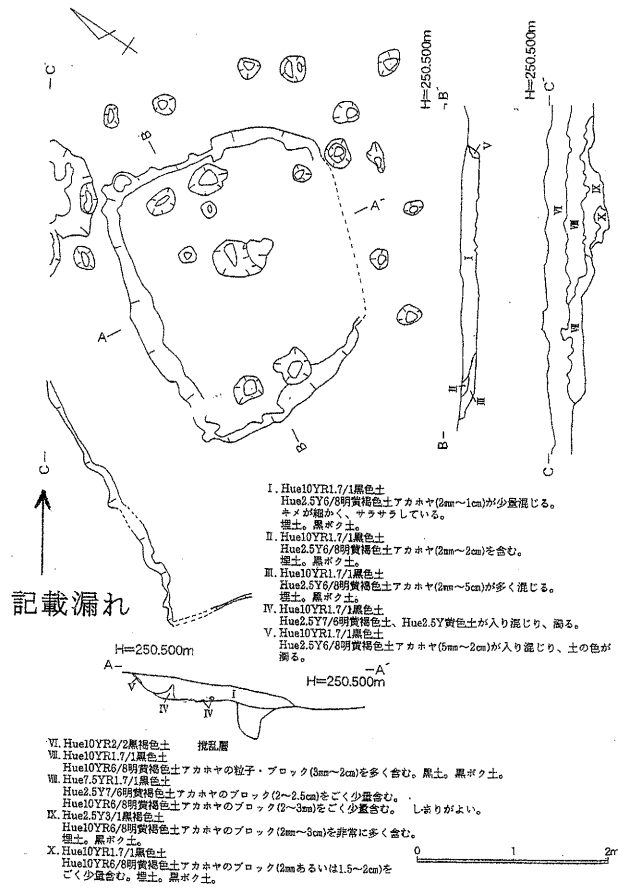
C
B
A'
A
B'
C
H=250.500m
B'
V
I
II
III
B
H=250.500m
C'
VI
VII
IX
X
VIII
VII
C

I. Hue10YR1.7/1黒色土
Hue2.5Y6/8明黄褐色土アカホヤ(2mm~1cm)が少量混じる。
キメが細かく、サラサラしている。
埋土。黒ボク土。
II. Hue10YR1.7/1黒色土
Hue2.5Y6/8明黄褐色土アカホヤ(2mm~2cm)を含む。
埋土。黒ボク土。
III. Hue10YR1.7/1黒色土
Hue2.5Y6/8明黄褐色土アカホヤ(2mm~5cm)が多く混じる。
埋土。黒ボク土。
IV. Hue10YR1.7/1黒色土
Hue2.5Y7/8明黄褐色土、Hue2.5Y黄色土が入り混じり、濁る。
V. Hue10YR1.7/1黒色土
Hue2.5Y6/8明黄褐色土アカホヤ(5mm~2cm)が入り混じり、土の色が濁る。

記載漏れ

H=250.500m
A
A'
V
IV
IV
I
H=250.500m

VI. Hue10YR2/2黒褐色土 撹乱層
VII. Hue10YR1.7/1黒色土
Hue10YR6/8明黄褐色土アカホヤの粒子・ブロック(3mm~2cm)を多く含む。黒土。黒ボク土。
VIII. Hue7.5YR1.7/1黒色土
Hue2.5Y7/6明黄褐色土アカホヤのブロック(2~2.5cm)をごく少量含む。
Hue10YR6/8明黄褐色土アカホヤのブロック(2~3mm)をごく少量含む。 しまりがよい。
IX. Hue2.5Y3/1黒褐色土
Hue10YR6/8明黄褐色土アカホヤのブロック(2mm~3cm)を非常に多く含む。
埋土。黒ボク土。
X. Hue10YR1.7/1黒色土
Hue10YR6/8明黄褐色土アカホヤのブロック(2mmあるいは1.5~2cm)をごく少量含む。埋土。黒ボク土。

0 1 2m